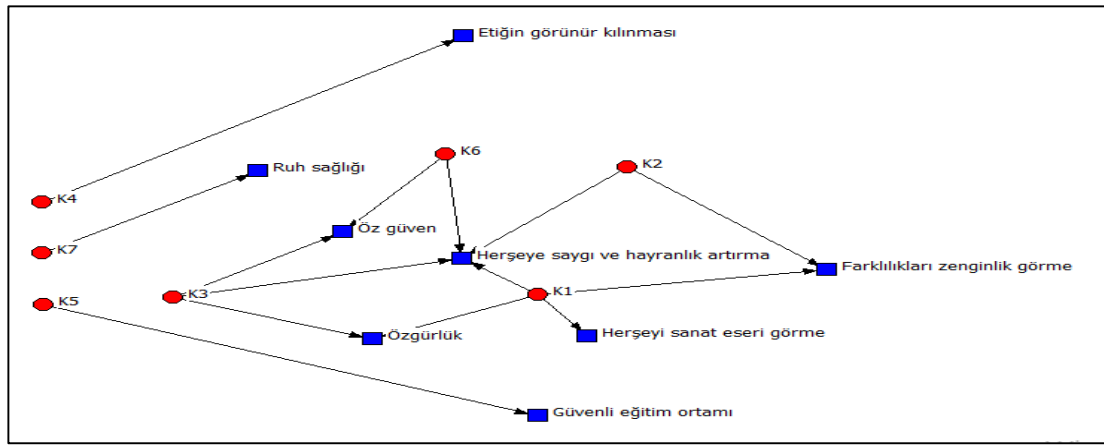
Etiğin görünür kılınması

K6

K2

Ruh sağlığı

K4

Öz güven

K7

Herşeye saygı ve hayranlık artırma

Farklılıkları zenginlik görme

K5

K3

K1

Özgürlük

Herşeyi sanat eseri görme

Güvenli eğitim ortamı